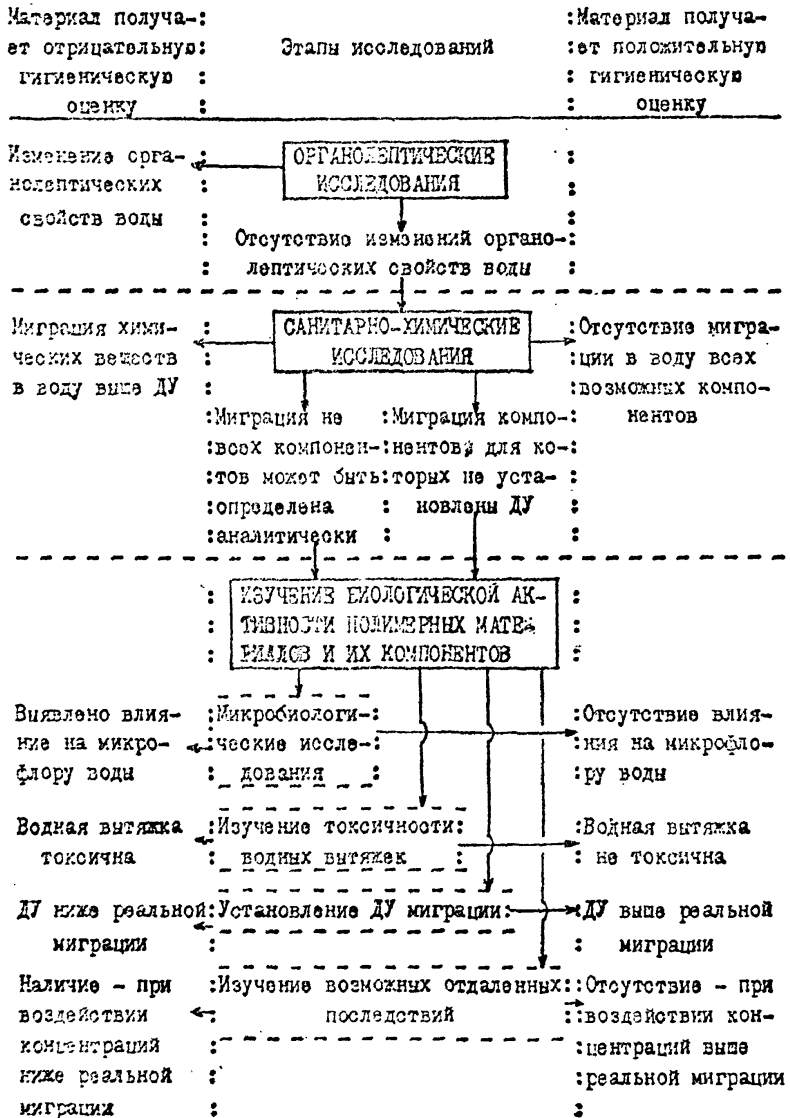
| Материал получает отрицательную гигиеническую оценку | Этапы исследований | Материал получает положительную гигиеническую оценку |
|---|---|---|
| Изменение органолептических свойств воды | ОРГАНОЛЕПТИЧЕСКИЕ ИССЛЕДОВАНИЯ | |
| | Отсутствие изменений органолептических свойств воды | |
| Миграция химических веществ в воду выше ДУ | САНИТАРНО-ХИМИЧЕСКИЕ ИССЛЕДОВАНИЯ | Отсутствие миграции в воду всех возможных компонентов |
| | Миграция не всех компонентов может быть определена аналитически; Миграция компонентов, для которых не установлены ДУ | |
| | ИЗУЧЕНИЕ БИОЛОГИЧЕСКОЙ АКТИВНОСТИ ПОЛИМЕРНЫХ МАТЕРИАЛОВ И ИХ КОМПОНЕНТОВ | |
| Выявлено влияние на микрофлору воды | Микробиологические исследования | Отсутствие влияния на микрофлору воды |
| Водная вытяжка токсична | Изучение токсичности водных вытяжек | Водная вытяжка не токсична |
| ДУ ниже реальной миграции | Установление ДУ миграции | ДУ выше реальной миграции |
| Наличие - при воздействии концентраций ниже реальной миграции | Изучение возможных отдаленных последствий | Отсутствие - при воздействии концентраций выше реальной миграции |